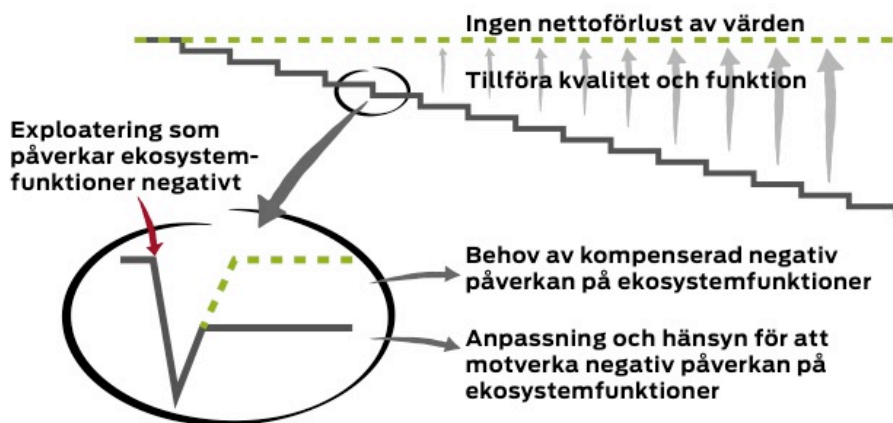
Ingen nettoförlust av värden

Tillföra kvalitet och funktion

Exploatering som påverkar ekosystemfunktioner negativt

Behov av kompenserad negativ påverkan på ekosystemfunktioner

Anpassning och hänsyn för att motverka negativ påverkan på ekosystemfunktioner